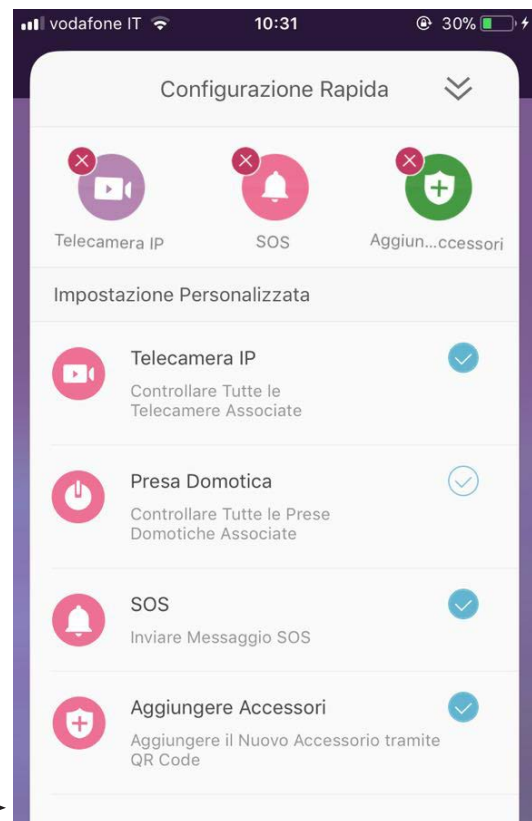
vodafone IT 10:31 30%

Configurazione Rapida

Telecamera IP
SOS
Aggiun...ccessori

Impostazione Personalizzata

Telecamera IP
Controllare Tutte le Telecamere Associate

Presa Domotica
Controllare Tutte le Prese Domotiche Associate

SOS
Inviare Messaggio SOS

Aggiungere Accessori
Aggiungere il Nuovo Accessorio tramite QR Code